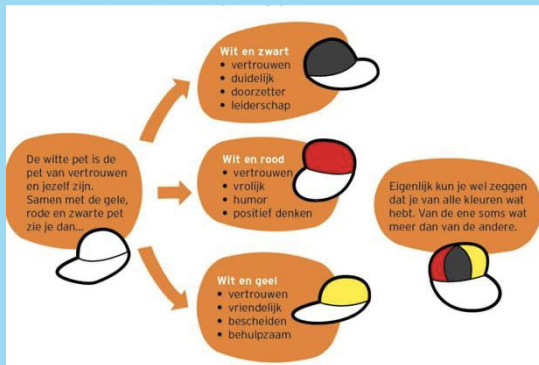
De witte pet is de pet van vertrouwen en jezelf zijn. Samen met de gele, rode en zwarte pet zie je dan...

Wit en zwart
• vertrouwen
• duidelijk
• doorzetter
• leiderschap

Wit en rood
• vertrouwen
• vrolijk
• humor
• positief denken

Wit en geel
• vertrouwen
• vriendelijk
• bescheiden
• behulpzaam

Eigenlijk kun je wel zeggen dat je van alle kleuren wat hebt. Van de ene soms wat meer dan van de andere.